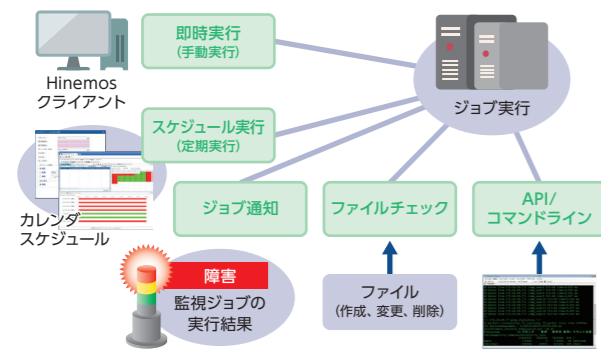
Hinemos
クライアント

即時実行
(手動実行)

スケジュール実行
(定期実行)

ジョブ実行

カレンダ
スケジュール

ジョブ通知

ファイルチェック

API/
コマンドライン

障害

監視ジョブの
実行結果

ファイル
(作成、変更、削除)